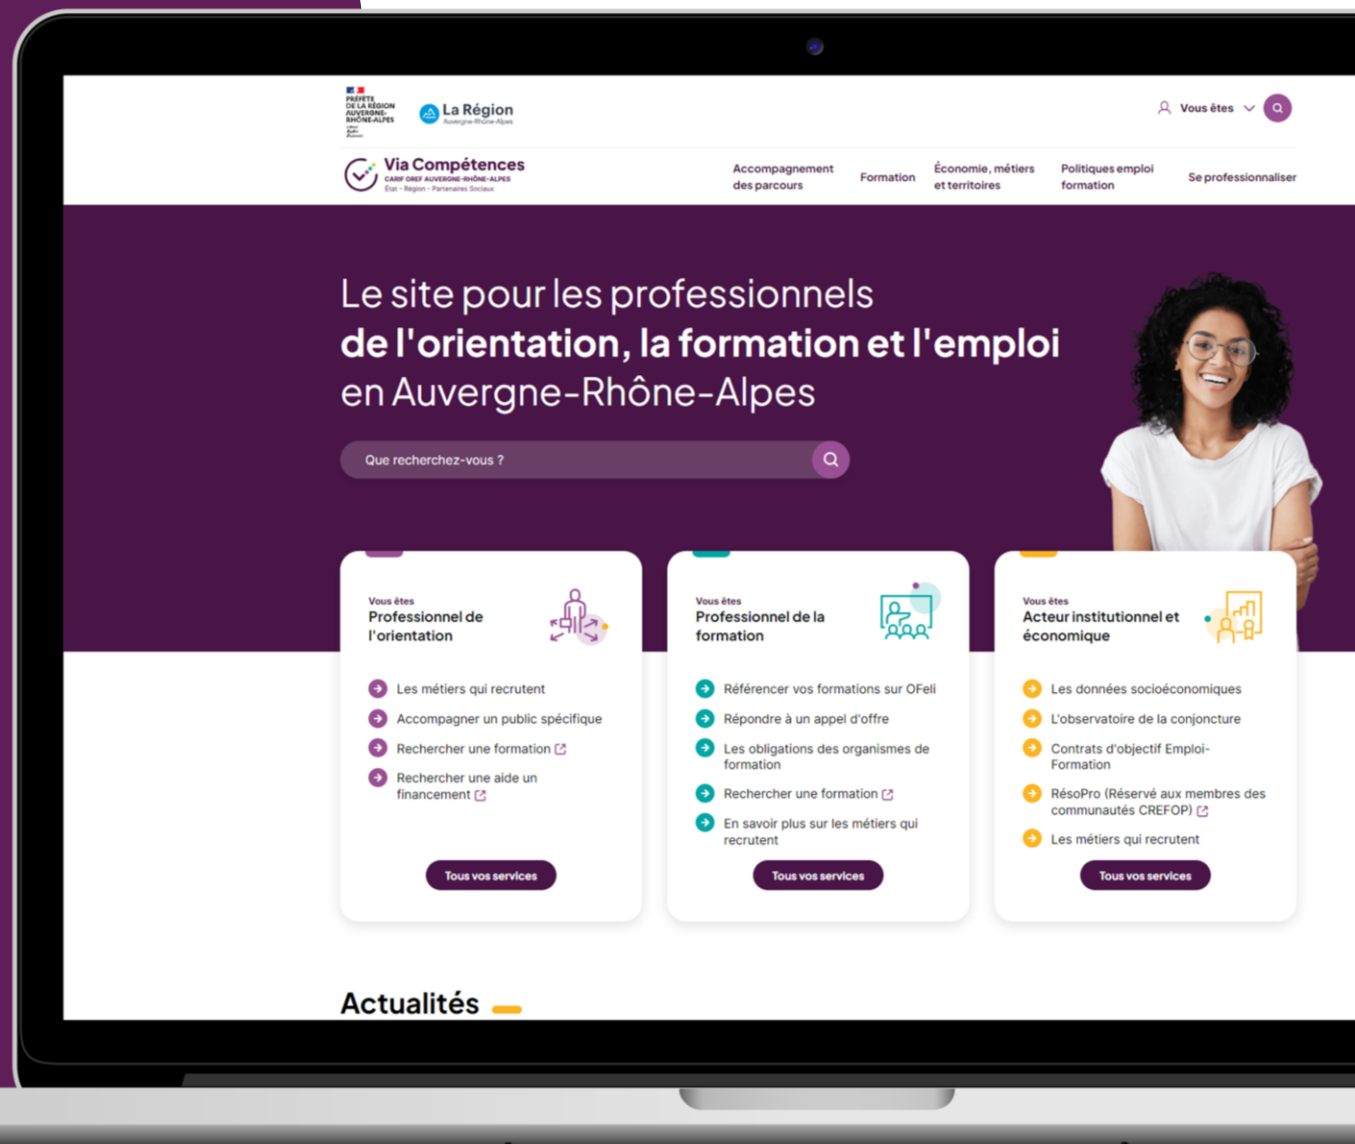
PRÉFÈTE DE LA RÉGION AUVERGNE-RHÔNE-ALPES

La Région Auvergne-Rhône-Alpes

Vous êtes

Via Compétences
CARIF OREF AUVERGNE-RHÔNE-ALPES
État - Région - Partenaires Sociaux

Accompagnement des parcours
Formation
Économie, métiers et territoires
Politiques emploi formation
Se professionnaliser

Le site pour les professionnels **de l'orientation, la formation et l'emploi** en Auvergne-Rhône-Alpes

Que recherchez-vous ?

Vous êtes
Professionnel de l'orientation

Les métiers qui recrutent
Accompagner un public spécifique
Rechercher une formation
Rechercher une aide un financement

Tous vos services

Vous êtes
Professionnel de la formation

Référencer vos formations sur OFeli
Répondre à un appel d'offre
Les obligations des organismes de formation
Rechercher une formation
En savoir plus sur les métiers qui recrutent

Tous vos services

Vous êtes
Acteur institutionnel et économique

Les données socioéconomiques
L'observatoire de la conjoncture
Contrats d'objectif Emploi-Formation
RésoPro (Réservé aux membres des communautés CREFOP)
Les métiers qui recrutent

Tous vos services

Actualités